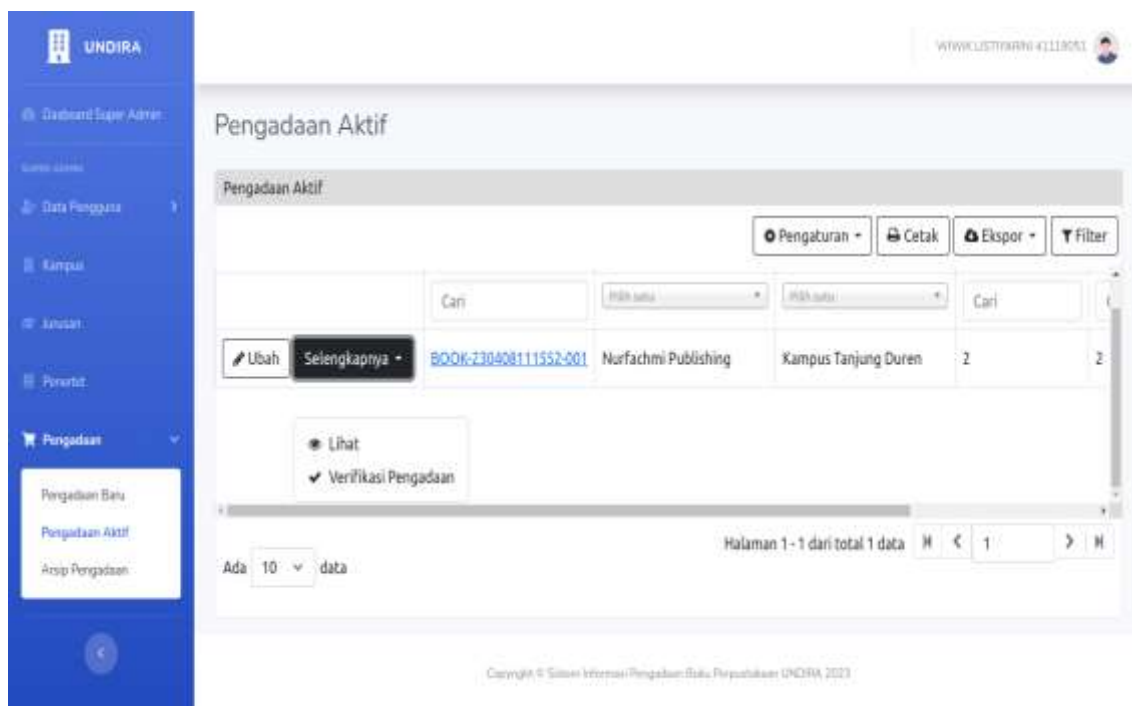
UNDIRA

WIWIK LISTIYARINI 41119051

Dashboard Super Admin

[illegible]

Data Pengguna

Kampus

Jurusan

Penerbit

Pengadaan

Pengadaan Baru

Pengadaan Aktif

Arsip Pengadaan

Pengadaan Aktif

Pengadaan Aktif

Pengaturan Cetak Ekspor Filter

| | Cari | Pilih satu | Pilih satu | Cari | |
|---|---|---|---|---|---|
| Ubah Selengkapnya | BOOK-230408111552-001 | Nurfachmi Publishing | Kampus Tanjung Duren | 2 | 2 |

Lihat
Verifikasi Pengadaan

Halaman 1 - 1 dari total 1 data 1

Ada 10 data

Copyright © Sistem Informasi Pengadaan Buku Perpustakaan UNDIRA 2023